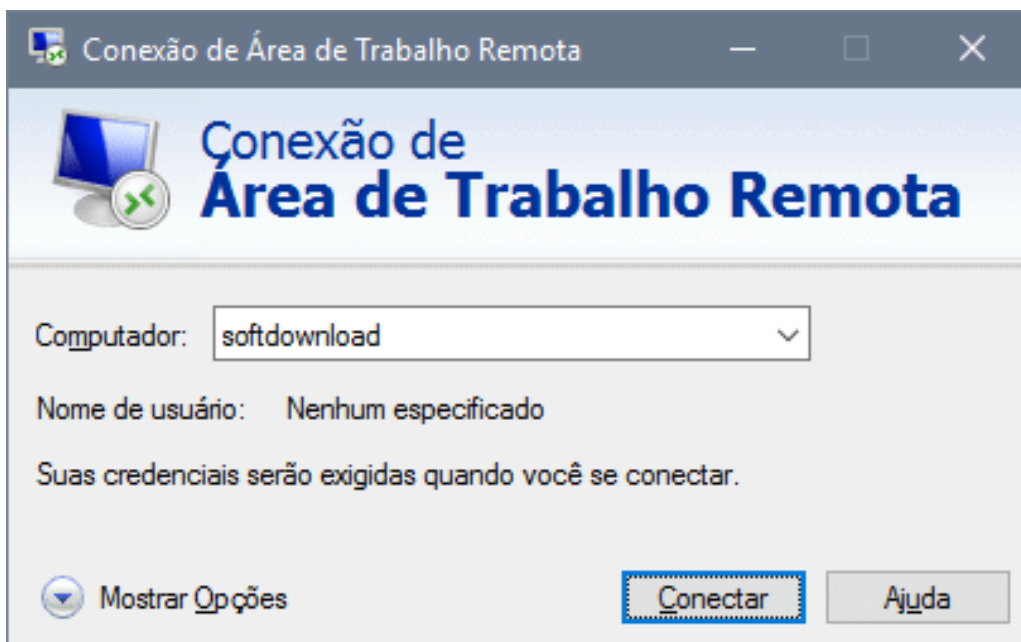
Conexão de Área de Trabalho Remota

Conexão de
Área de Trabalho Remota

Computador: softdownload

Nome de usuário: Nenhum especificado

Suas credenciais serão exigidas quando você se conectar.

Mostrar Opções

Conectar

Ajuda